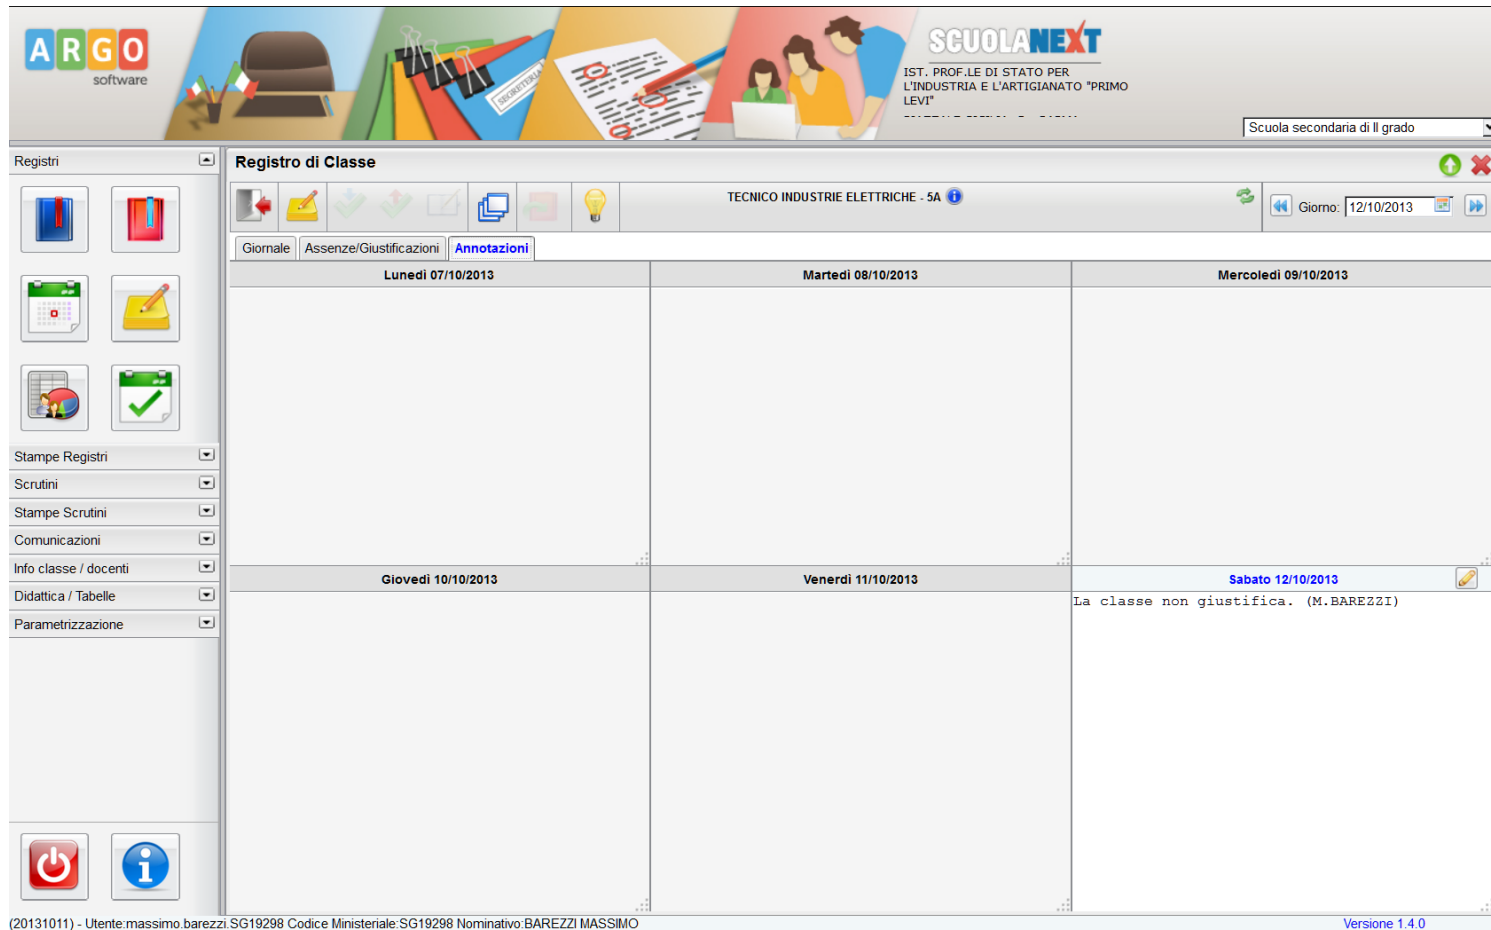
ARGO
software

SEGRETERIA

SCUOLANEXT
IST. PROF.LE DI STATO PER L'INDUSTRIA E L'ARTIGIANATO "PRIMO LEVI"
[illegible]

Scuola secondaria di II grado

Registri

Registro di Classe

TECNICO INDUSTRIE ELETTRICHE - 5A

Giorno: 12/10/2013

Giornale | Assenze/Giustificazioni | Annotazioni

| Lunedì 07/10/2013 | Martedì 08/10/2013 | Mercoledì 09/10/2013 |
|---|---|---|
| | | |
| Giovedì 10/10/2013 | Venerdì 11/10/2013 | Sabato 12/10/2013 |
| | | La classe non giustifica. (M.BAREZZI) |

Stampe Registri
Scrutini
Stampe Scrutini
Comunicazioni
Info classe / docenti
Didattica / Tabelle
Parametrizzazione

(20131011) - Utente:massimo.barezzi.SG19298 Codice Ministeriale:SG19298 Nominativo:BAREZZI MASSIMO
Versione 1.4.0